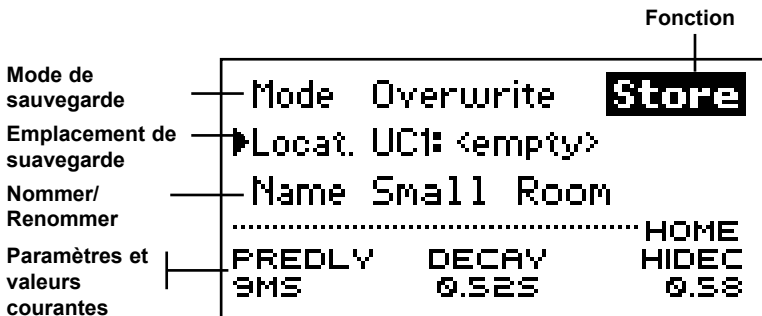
Fonction

Mode de sauvegarde

Emplacement de suavegarde

Nommer/ Renommer

Paramètres et valeurs courantes

Mode Overwrite Store

Locat. UC1: <empty>

Name Small Room

HOME

| PREDLY | DECAY | HIDEC |
|---|---|---|
| 9MS | 0.52S | 0.58 |